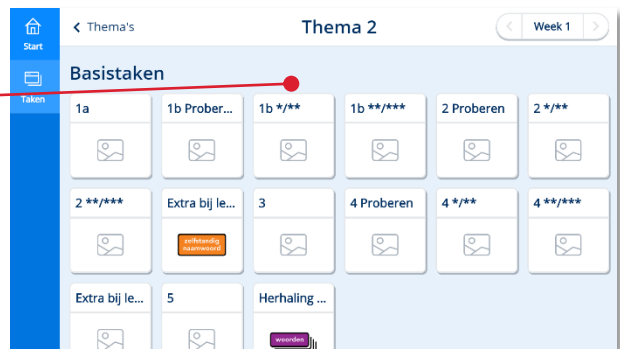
Start

Taken

< Thema's

Thema 2

< Week 1 >

Basistaken

1a

1b Prober...

1b */**

1b **/***

2 Proberen

2 */**

2 **/***

Extra bij le...

zelfstandig naamwoord

3

4 Proberen

4 */**

4 **/***

Extra bij le...

5

Herhaling ...

woorden